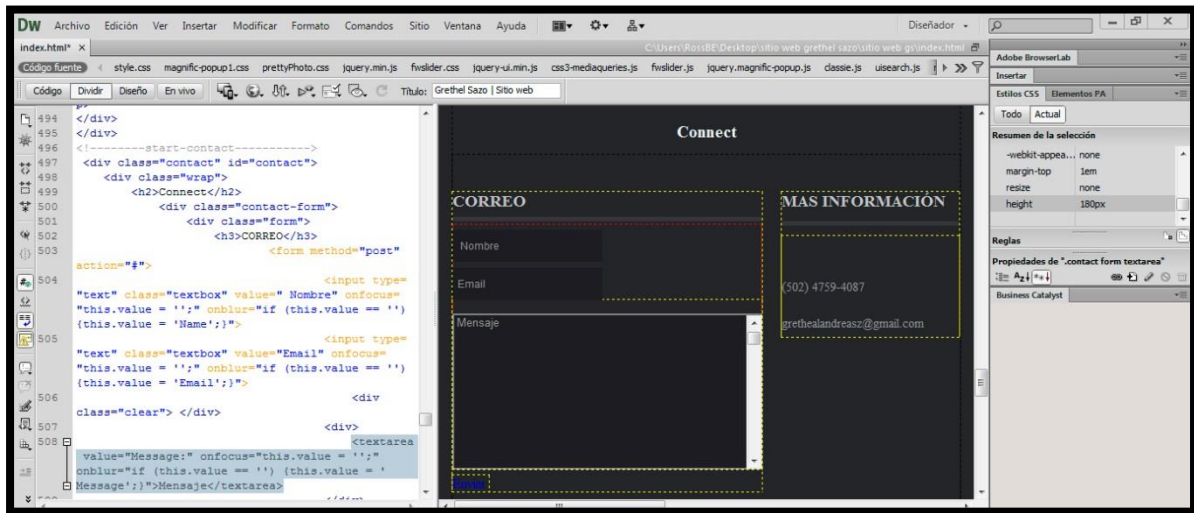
DW Archivo Edición Ver Insertar Modificar Formato Comandos Sitio Ventana Ayuda Diseñador

index.html* ×

C:\Users\RossBE\Desktop\sitio web grethel sazo\sitio web gs\index.html

Código fuente style.css magnific-popup1.css prettyPhoto.css jquery.min.js fwslider.css jquery-ui.min.js css3-mediaqueries.js fwslider.js jquery.magnific-popup.js classie.js uisearch.js

Código Dividir Diseño En vivo Título: Grethel Sazo | Sitio web

494 </div>
495 </div>
496 <!---------start-contact---------->
497 <div class="contact" id="contact">
498 <div class="wrap">
499 <h2>Connect</h2>
500 <div class="contact-form">
501 <div class="form">
502 <h3>CORREO</h3>
503 <form method="post" action="#">
504 <input type="text" class="textbox" value=" Nombre" onfocus="this.value = '';" onblur="if (this.value == '') {this.value = 'Name';}">
505 <input type="text" class="textbox" value="Email" onfocus="this.value = '';" onblur="if (this.value == '') {this.value = 'Email';}">
506 <div class="clear"> </div>
507 <div>
508 <textarea value="Message:" onfocus="this.value = '';" onblur="if (this.value == '') {this.value = ' Message';}">Mensaje</textarea>

Connect

CORREO

MAS INFORMACIÓN

Nombre

Email

(502) 4759-4087

Mensaje

grethealandreasz@gmail.com

Enviar

Adobe BrowserLab

Insertar

Estilos CSS Elementos AP

Todo Actual

Resumen de la selección

| -webkit-appea... | none |
|---|---|
| margin-top | 1em |
| resize | none |
| height | 180px |

Reglas

Propiedades de ".contact form textarea"

Business Catalyst